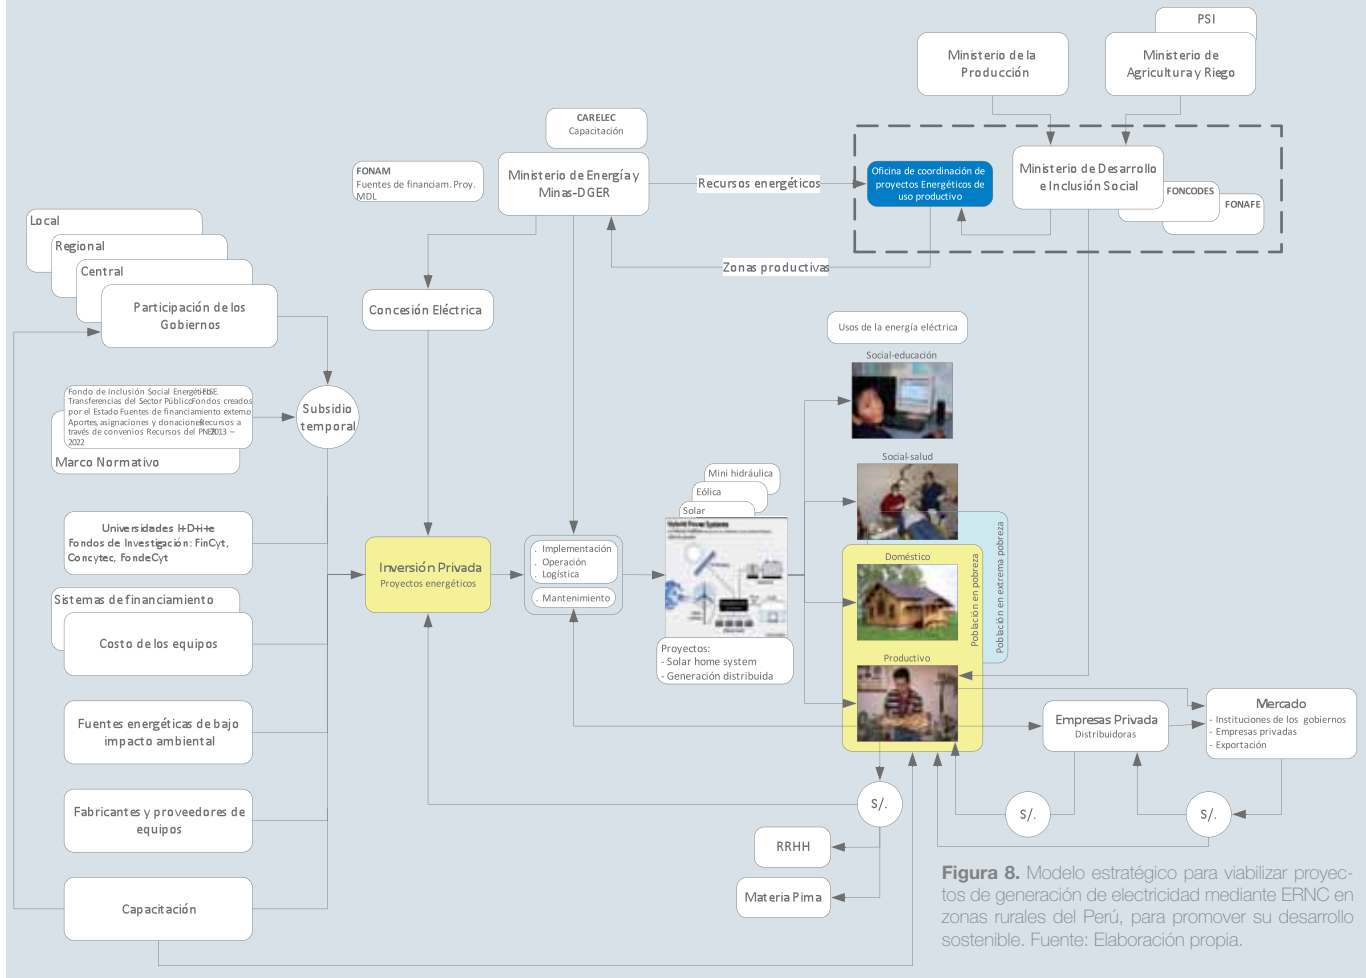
PSI

Ministerio de la Producción

Ministerio de Agricultura y Riego

CARELEC
Capacitación

FONAM
Fuentes de financiam. Proy. MDL

Ministerio de Energía y Minas-DGER

Recursos energéticos

Oficina de coordinación de proyectos Energéticos de uso productivo

Ministerio de Desarrollo e Inclusión Social

FONCODES

FONAFE

Zonas productivas

Local

Regional

Central

Participación de los Gobiernos

Concesión Eléctrica

Usos de la energía eléctrica

Social-educación

Fondo de Inclusión Social Energético-FISE. Transferencias del Sector Público Fondos creados por el Estado Fuentes de financiamiento externo Aportes, asignaciones y donaciones Recursos a través de convenios Recursos del PNER 2013 – 2022

Subsidio temporal

Marco Normativo

Social-salud

Mini hidráulica

Eólica

Solar

Universidades I+D+i+e
Fondos de Investigación: FinCyt, Concytec, FondeCyt

Inversión Privada
Proyectos energéticos

. Implementación
. Operación
. Logística

. Mantenimiento

Doméstico

Población en pobreza

Población en extrema pobreza

Sistemas de financiamiento

Costo de los equipos

Proyectos:
- Solar home system
- Generación distribuida

Productivo

Mercado
- Instituciones de los gobiernos
- Empresas privadas
- Exportación

Fuentes energéticas de bajo impacto ambiental

Empresas Privada
Distribuidoras

Fabricantes y proveedores de equipos

S/.

S/.

S/.

RRHH

Materia Pima

Capacitación

Figura 8. Modelo estratégico para viabilizar proyectos de generación de electricidad mediante ERNC en zonas rurales del Perú, para promover su desarrollo sostenible. Fuente: Elaboración propia.